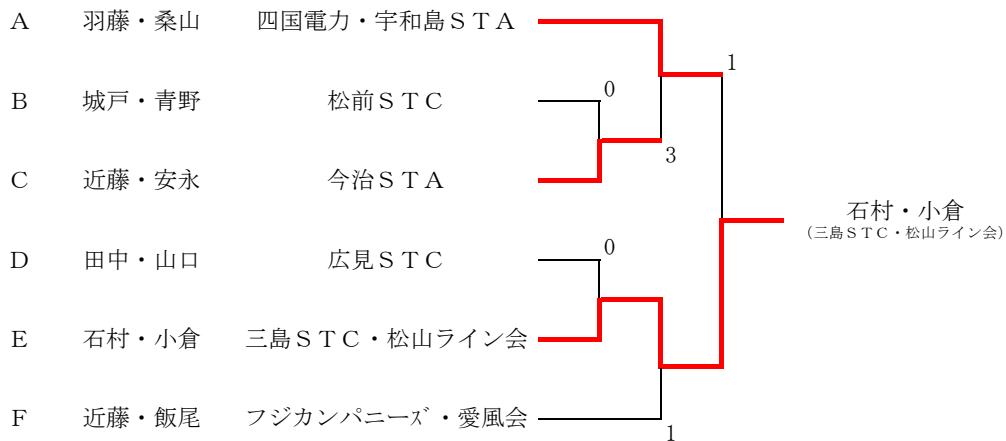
A 羽藤・桑山 四国電力・宇和島ＳＴＡ

B 城戸・青野 松前ＳＴＣ

C 近藤・安永 今治ＳＴＡ

D 田中・山口 広見ＳＴＣ

E 石村・小倉 三島ＳＴＣ・松山ライン会

F 近藤・飯尾 フジカンパニーズ・愛風会

0
3
1
0
1

石村・小倉
(三島ＳＴＣ・松山ライン会)